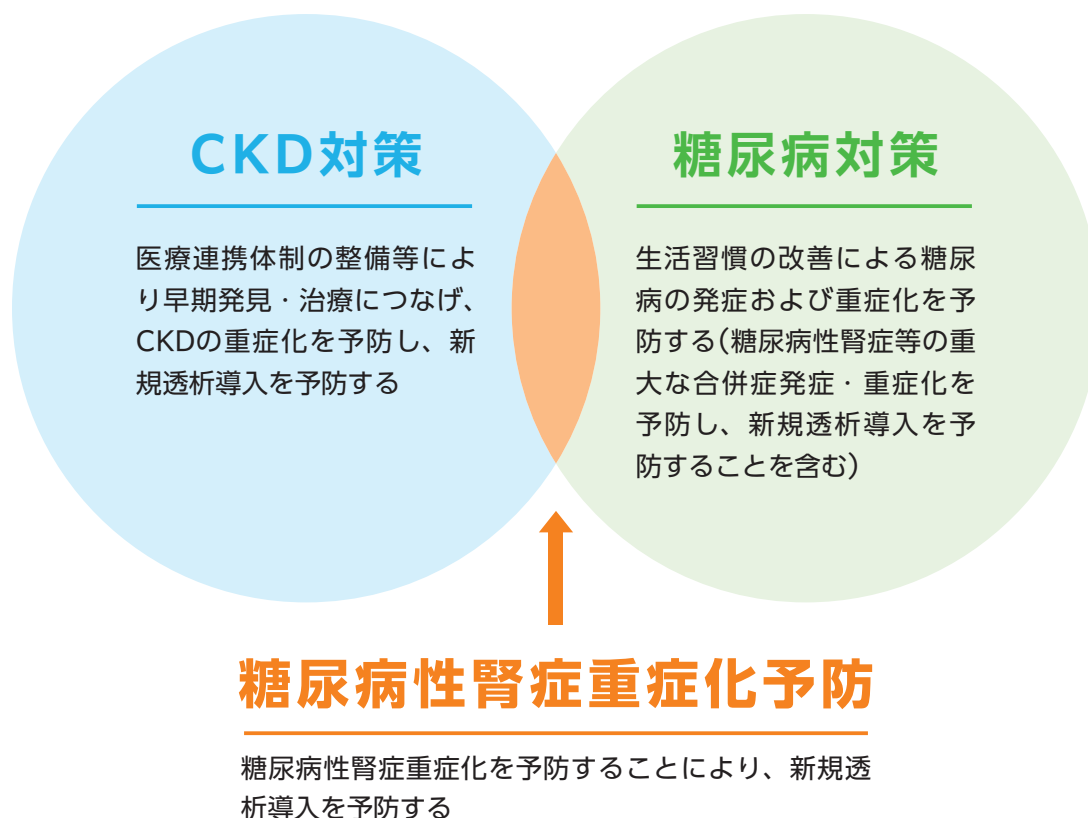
CKD対策

医療連携体制の整備等により早期発見・治療につなげ、CKDの重症化を予防し、新規透析導入を予防する

糖尿病対策

生活習慣の改善による糖尿病の発症および重症化を予防する(糖尿病性腎症等の重大な合併症発症・重症化を予防し、新規透析導入を予防することを含む)

糖尿病性腎症重症化予防

糖尿病性腎症重症化を予防することにより、新規透析導入を予防する